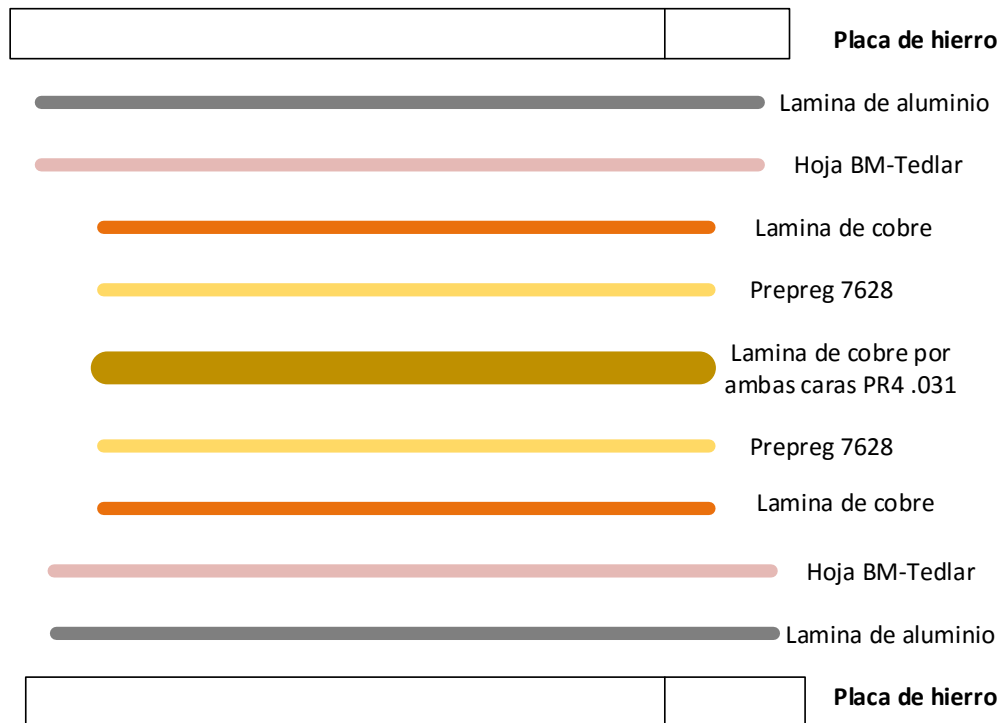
Placa de hierro

Lamina de aluminio

Hoja BM-Tedlar

Lamina de cobre

Prepreg 7628

Lamina de cobre por ambas caras PR4 .031

Prepreg 7628

Lamina de cobre

Hoja BM-Tedlar

Lamina de aluminio

Placa de hierro